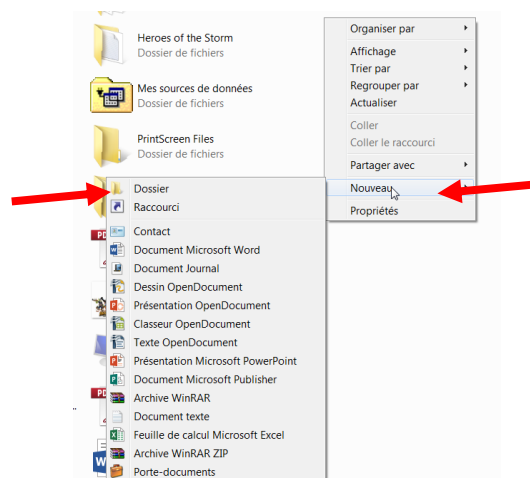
Heroes of the Storm
Dossier de fichiers

Mes sources de données
Dossier de fichiers

PrintScreen Files
Dossier de fichiers

Organiser par
Affichage
Trier par
Regrouper par
Actualiser
Coller
Coller le raccourci
Partager avec
Nouveau
Propriétés

Dossier
Raccourci
Contact
Document Microsoft Word
Document Journal
Dessin OpenDocument
Présentation OpenDocument
Classeur OpenDocument
Texte OpenDocument
Présentation Microsoft PowerPoint
Document Microsoft Publisher
Archive WinRAR
Document texte
Feuille de calcul Microsoft Excel
Archive WinRAR ZIP
Porte-documents